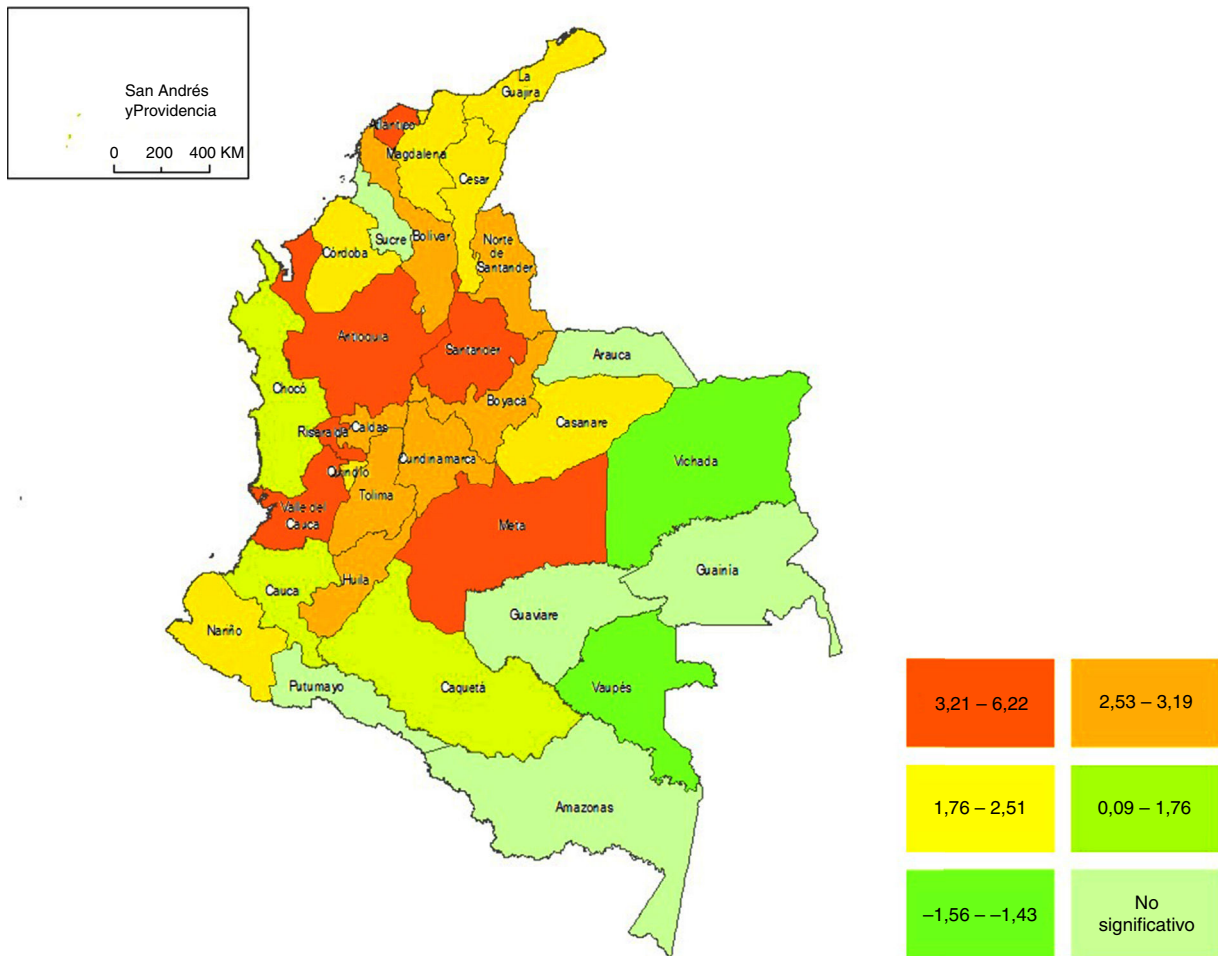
San Andrés yProvidencia

0 200 400 KM

La Guajira

Atlántico

Magdalena

Cesar

Sucre

Bolívar

Norte de Santander

Córdoba

Antioquia

Santander

Arauca

Chocó

Boyacá

Casanare

Risaralda

Caldas

Cundinamarca

Vichada

Quindío

Tolima

Valle del Cauca

Meta

Guainía

Cauca

Huila

Guaviare

Nariño

Putumayo

Caquetá

Vaupés

Amazonas

| 3,21 – 6,22 | 2,53 – 3,19 |
|---|---|
| 1,76 – 2,51 | 0,09 – 1,76 |
| –1,56 – –1,43 | No significativo |